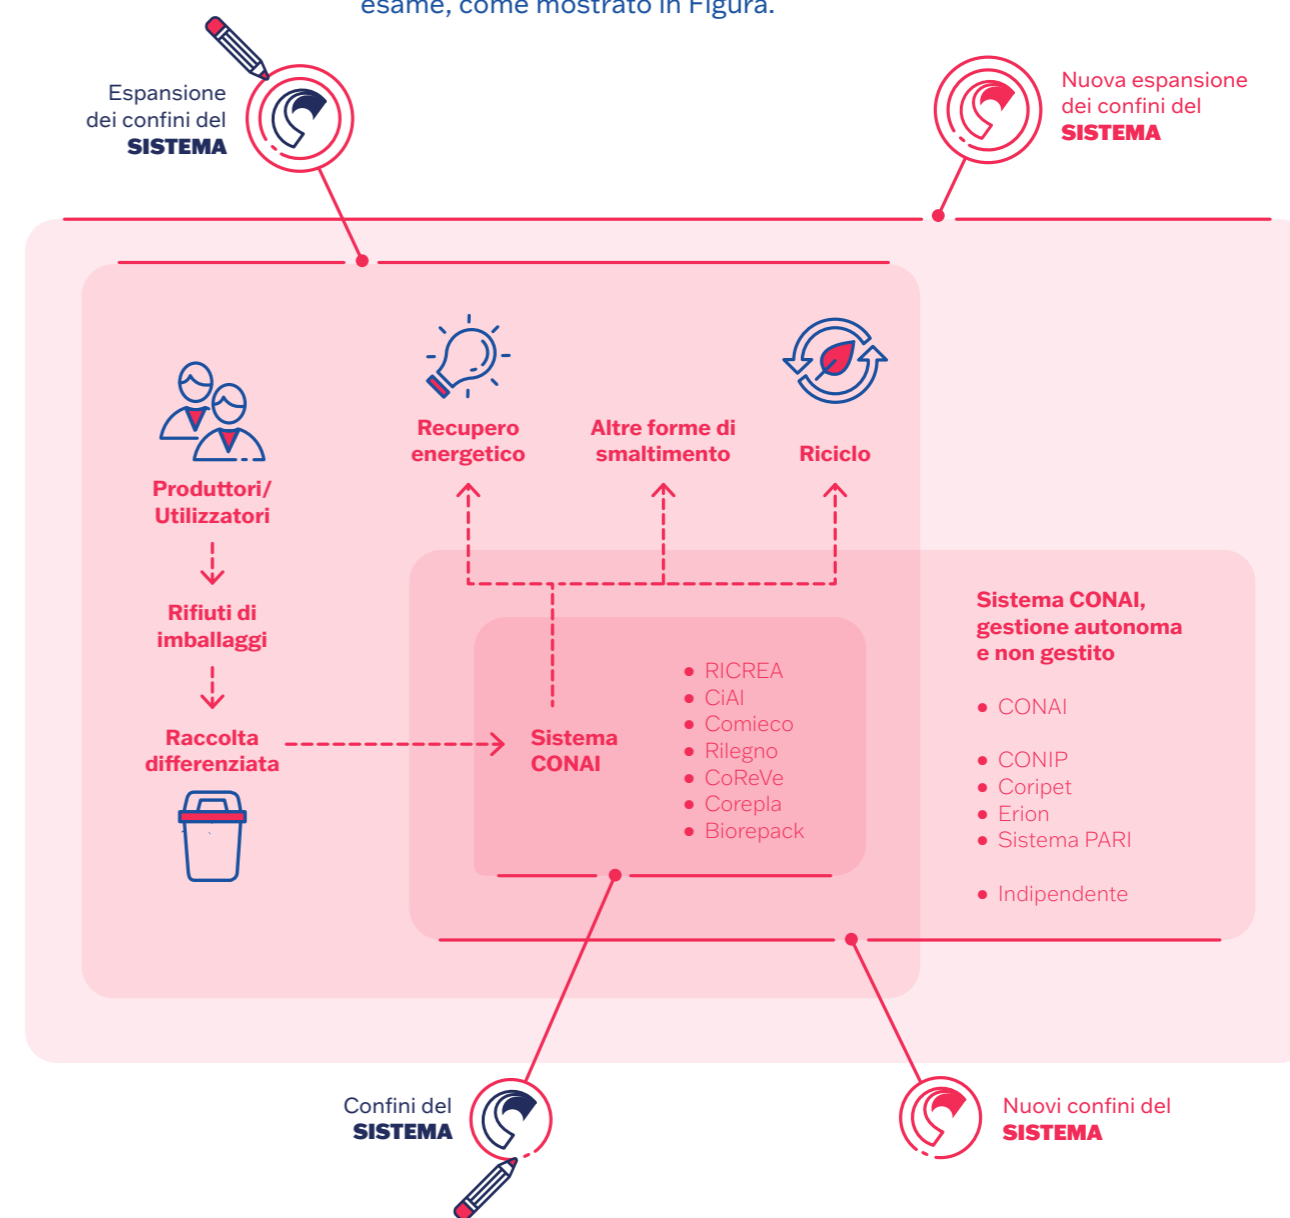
esame, come mostrato in Figura.

Espansione dei confini del **SISTEMA**

Nuova espansione dei confini del **SISTEMA**

Produttori/ Utilizzatori

Rifiuti di imballaggi

Raccolta differenziata

Recupero energetico

Altre forme di smaltimento

Riciclo

Sistema CONAI

- RICREA
- CiAl
- Comieco
- Rilegno
- CoReVe
- Corepla
- Biorepack

Sistema CONAI, gestione autonoma e non gestito

- CONAI

- CONIP
- Coripet
- Erion
- Sistema PARI

- Indipendente

Confini del **SISTEMA**

Nuovi confini del **SISTEMA**